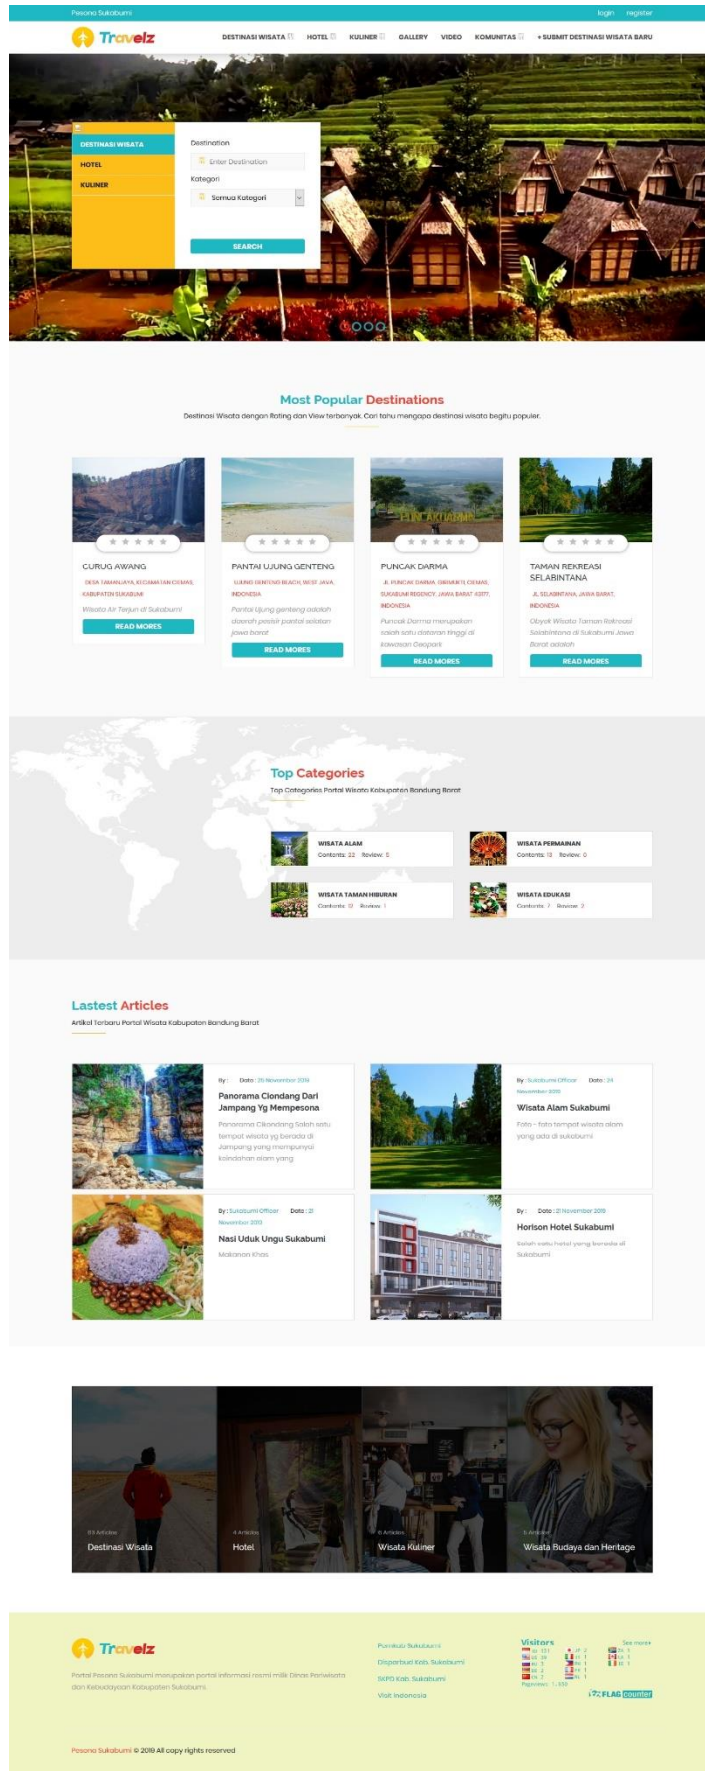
Pesona Sukabumi

login register

Travelz

DESTINASI WISATA HOTEL KULINER GALLERY VIDEO KOMUNITAS + SUBMIT DESTINASI WISATA BARU

DESTINASI WISATA
HOTEL
KULINER

Destination
Enter Destination
Kategori
Semua Kategori
SEARCH

Most Popular Destinations
Destinasi Wisata dengan Rating dan View terbanyak. Cari tahu mengapa destinasi wisata begitu populer.

CURUG AWANG
DESA TAMANJAYA, KECAMATAN CIEMAS, KABUPATEN SUKABUMI
Wisata Air Terjun di Sukabumi
READ MORES

PANTAI UJUNG GENTENG
UJUNG GENTENG BEACH, WEST JAVA, INDONESIA
Pantai Ujung genteng adalah daerah pesisir pantai selatan jawa barat
READ MORES

PUNCAK DARMA
JL. PUNCAK DARMA, CIBENDA, CIEMAS, SUKABUMI REGENCY, JAWA BARAT 43177, INDONESIA
Puncak Darma merupakan salah satu dataran tinggi di kawasan Geopark
READ MORES

TAMAN REKREASI SELABINTANA
JL. SELABINTANA, JAWA BARAT, INDONESIA
Obyek Wisata Taman Rekreasi Selabintana di Sukabumi Jawa Barat adalah
READ MORES

Top Categories
Top Categories Portal Wisata Kabupaten Bandung Barat

WISATA ALAM
Contents: 22 Review: 5

WISATA PERMAINAN
Contents: 13 Review: 0

WISATA TAMAN HIBURAN
Contents: 12 Review: 1

WISATA EDUKASI
Contents: 7 Review: 2

Lastest Articles
Artikel Terbaru Portal Wisata Kabupaten Bandung Barat

By: Date : 25 November 2019
Panorama Ciondang Dari Jampang Yg Mempesona
Panorama Ciondang Salah satu tempat wisata yg berada di Jampang yang mempunyai keindahan alam yang

By : Sukabumi Officer Date : 24 November 2019
Wisata Alam Sukabumi
Foto - foto tempat wisata alam yang ada di sukabumi

By : Sukabumi Officer Date : 21 November 2019
Nasi Uduk Ungu Sukabumi
Makanan Khas

By : Date : 21 November 2019
Horison Hotel Sukabumi
Salah satu hotel yang berada di Sukabumi

33 Articles
Destinasi Wisata

4 Articles
Hotel

6 Articles
Wisata Kuliner

5 Articles
Wisata Budaya dan Heritage

Travelz
Portal Pesona Sukabumi merupakan portal informasi resmi milik Dinas Pariwisata dan Kebudayaan Kabupaten Sukabumi

Pemkab Sukabumi
Disparbud Kab. Sukabumi
SKPD Kab. Sukabumi
Visit Indonesia

Visitors
See more
Pageviews: 1,130
FLAG counter

Pesona Sukabumi © 2019 All copy rights reserved